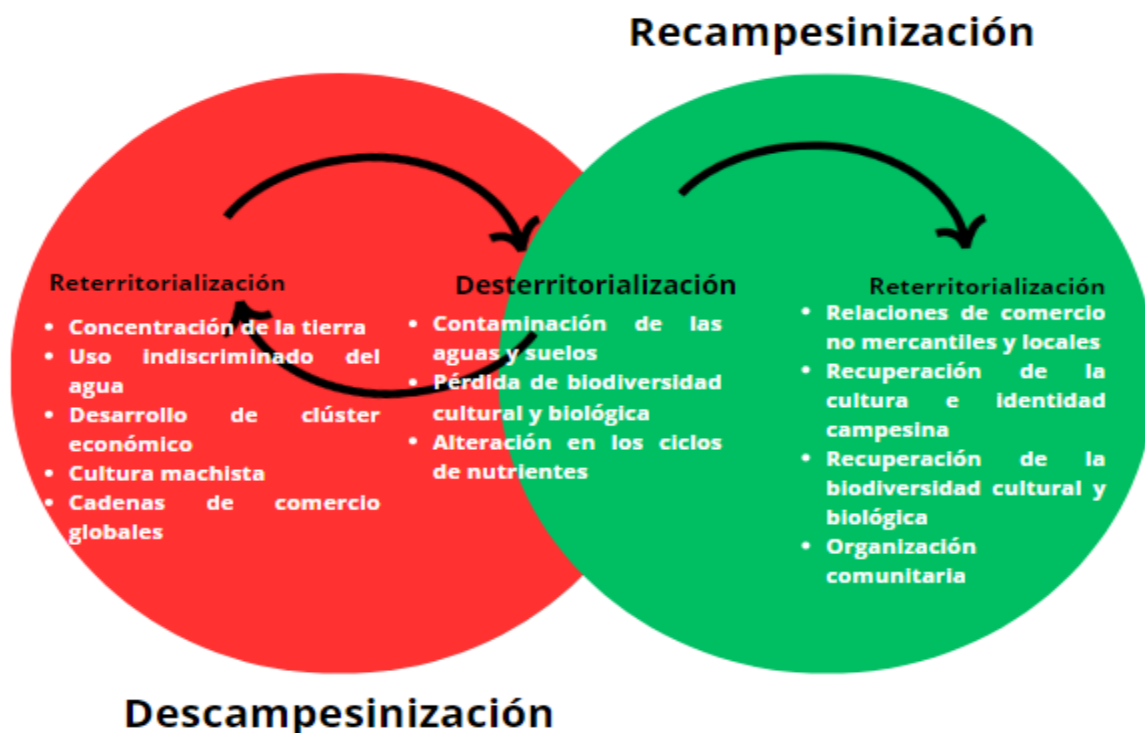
Recampesinización

Reterritorialización
- Concentración de la tierra
- Uso indiscriminado del agua
- Desarrollo de clúster económico
- Cultura machista
- Cadenas de comercio globales

Desterritorialización
- Contaminación de las aguas y suelos
- Pérdida de biodiversidad cultural y biológica
- Alteración en los ciclos de nutrientes

Reterritorialización
- Relaciones de comercio no mercantiles y locales
- Recuperación de la cultura e identidad campesina
- Recuperación de la biodiversidad cultural y biológica
- Organización comunitaria

Descampesinización